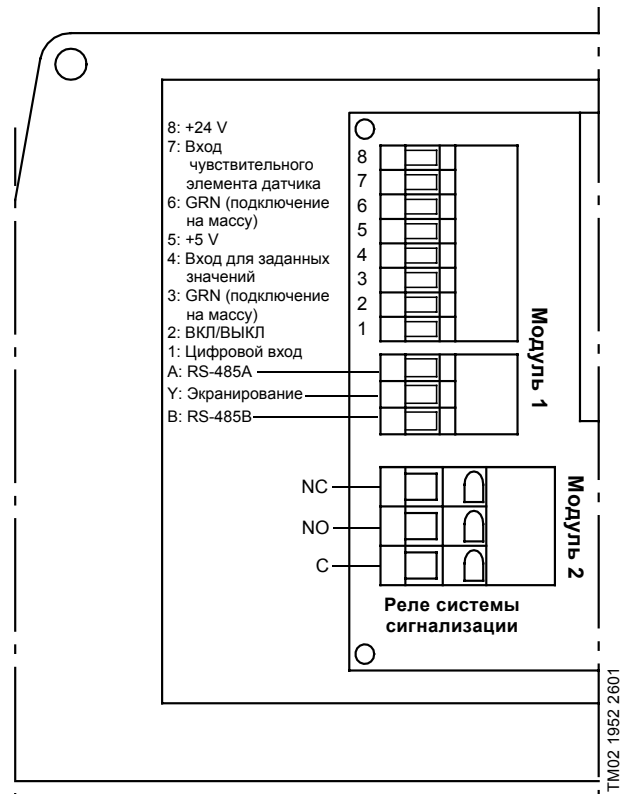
8: +24 V
7: Вход чувствительного элемента датчика
6: GRN (подключение на массу)
5: +5 V
4: Вход для заданных значений
3: GRN (подключение на массу)
2: ВКЛ/ВЫКЛ
1: Цифровой вход
A: RS-485A
Y: Экранирование
B: RS-485B

8
7
6
5
4
3
2
1

Модуль 1

NC
NO
C

Модуль 2

Реле системы сигнализации

TM02 1952 2601